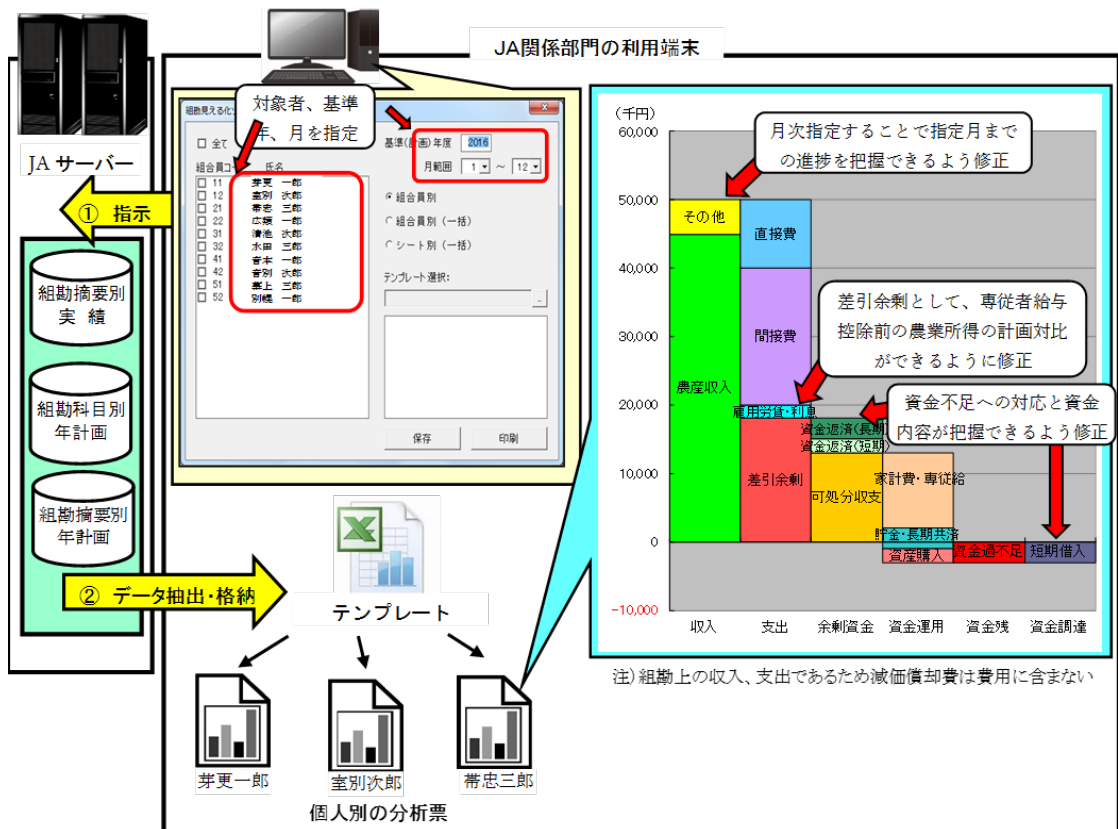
JA関係部門の利用端末

JA サーバー

① 指示

組勘摘要別
実 績

組勘科目別
年計画

組勘摘要別
年計画

② データ抽出・格納

組勘見える化 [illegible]

対象者、基準年、月を指定

□ 全て

組合員コード 氏名
□ 11 芽更 一郎
□ 12 室別 次郎
□ 21 帯忠 三郎
□ 22 広規 一郎
□ 31 清池 次郎
□ 32 水田 三郎
□ 41 音本 一郎
□ 42 音別 次郎
□ 51 素上 三郎
□ 52 別幌 一郎

基準(計画)年度 2016
月範囲 1 ～ 12

◉ 組合員別
○ 組合員別（一括）
○ シート別（一括）

テンプレート選択:

保存 印刷

テンプレート

芽更一郎
室別次郎
帯忠三郎
個人別の分析票

（千円）
60,000
50,000
40,000
30,000
20,000
10,000
0
-10,000

月次指定することで指定月までの進捗を把握できるよう修正

差引余剰として、専従者給与控除前の農業所得の計画対比ができるように修正

資金不足への対応と資金内容が把握できるよう修正

その他
農業収入
直接費
間接費
雇用労賃・利息
差引余剰
資金返済(長期)
資金返済(短期)
可処分収支
家計費・専従給
貯金・長期共済
資産購入
資金過不足
短期借入

収入 支出 余剰資金 資金運用 資金残 資金調達

注）組勘上の収入、支出であるため減価償却費は費用に含まない